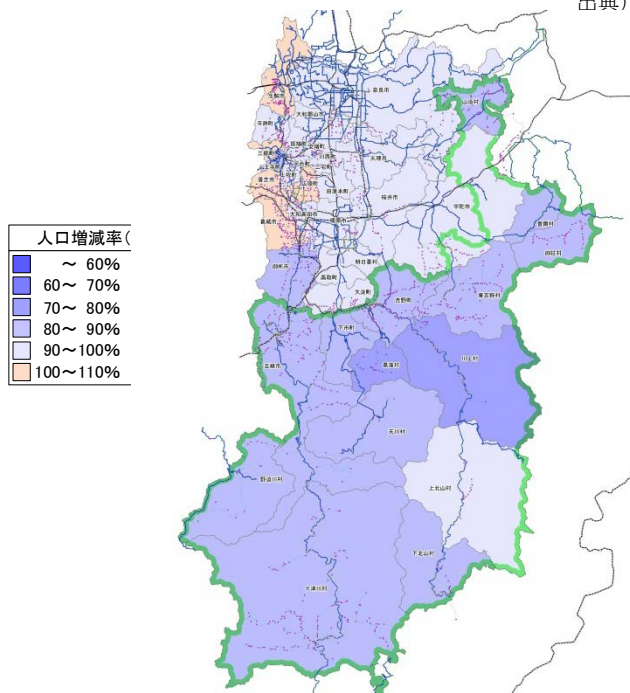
出典)

人口増減率(

～ 60%
60～ 70%
70～ 80%
80～ 90%
90～100%
100～110%

奈良市
山添村
大和郡山市
天理市
桜井市
宇陀市
曽爾村
御杖村
明日香村
高取町
大淀町
吉野町
東吉野村
下市町
川上村
黒滝村
五條市
天川村
野迫川村
上北山村
下北山村
十津川村
御所市
葛城市
香芝市
平群町
生駒市
田原本町